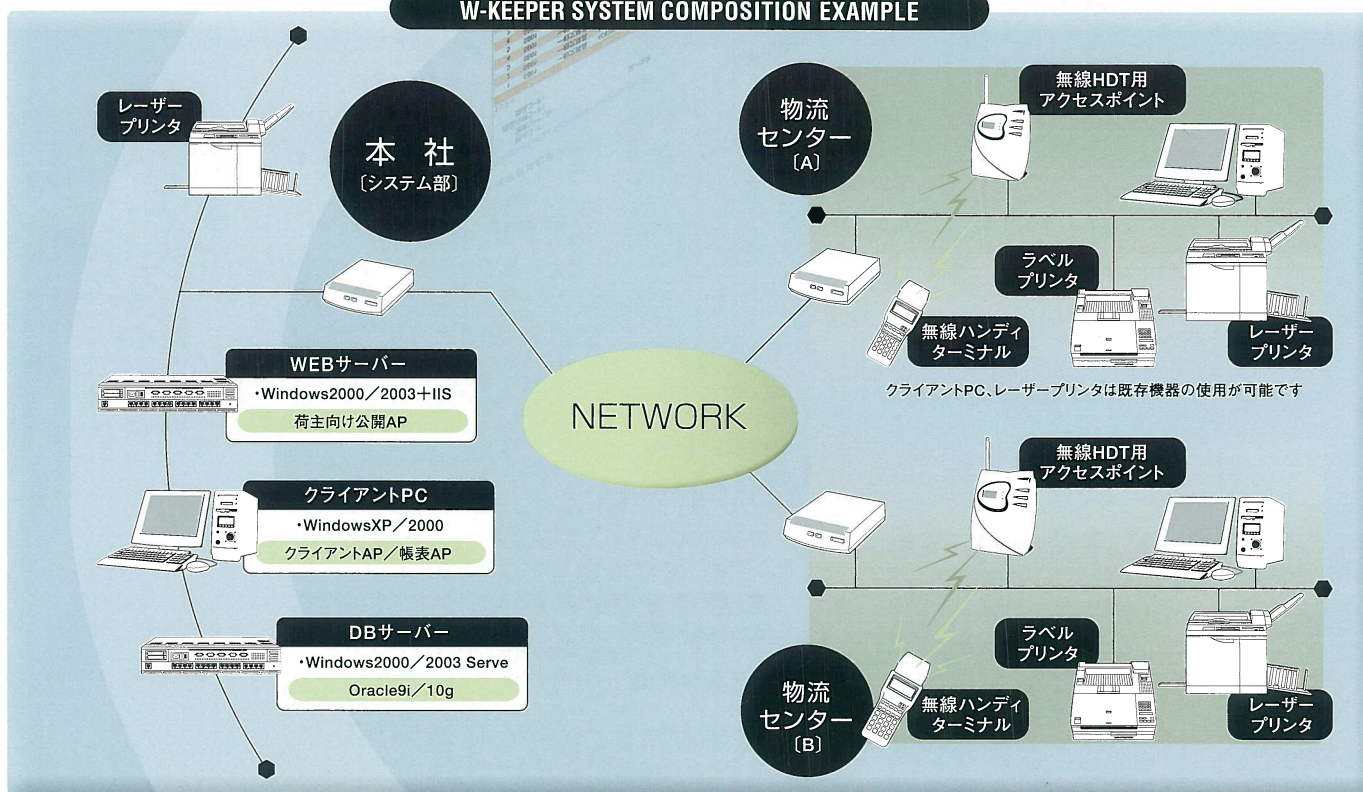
W-KEEPER SYSTEM COMPOSITION EXAMPLE

レーザープリンタ

本社
〔システム部〕

WEBサーバー
・Windows2000／2003＋IIS
荷主向け公開AP

クライアントPC
・WindowsXP／2000
クライアントAP／帳表AP

DBサーバー
・Windows2000／2003 Serve
Oracle9i／10g

NETWORK

物流センター〔A〕

無線HDT用アクセスポイント

ラベルプリンタ

無線ハンディターミナル

レーザープリンタ

クライアントPC、レーザープリンタは既存機器の使用が可能です

無線HDT用アクセスポイント

ラベルプリンタ

物流センター〔B〕

無線ハンディターミナル

レーザープリンタ